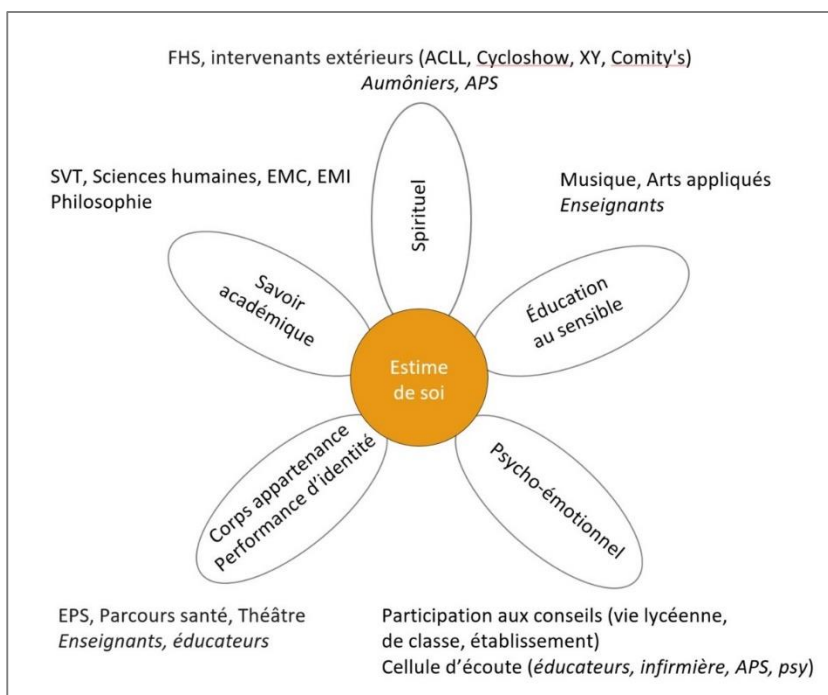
FHS, intervenants extérieurs (ACLL, Cycloshow, XY, Comity's)
*Aumôniers, APS*

SVT, Sciences humaines, EMC, EMI
Philosophie

Musique, Arts appliqués
*Enseignants*

Spirituel

Savoir académique

Éducation au sensible

Estime de soi

Corps appartenance
Performance d'identité

Psycho-émotionnel

EPS, Parcours santé, Théâtre
*Enseignants, éducateurs*

Participation aux conseils (vie lycéenne, de classe, établissement)
Cellule d'écoute (*éducateurs, infirmière, APS, psy*)